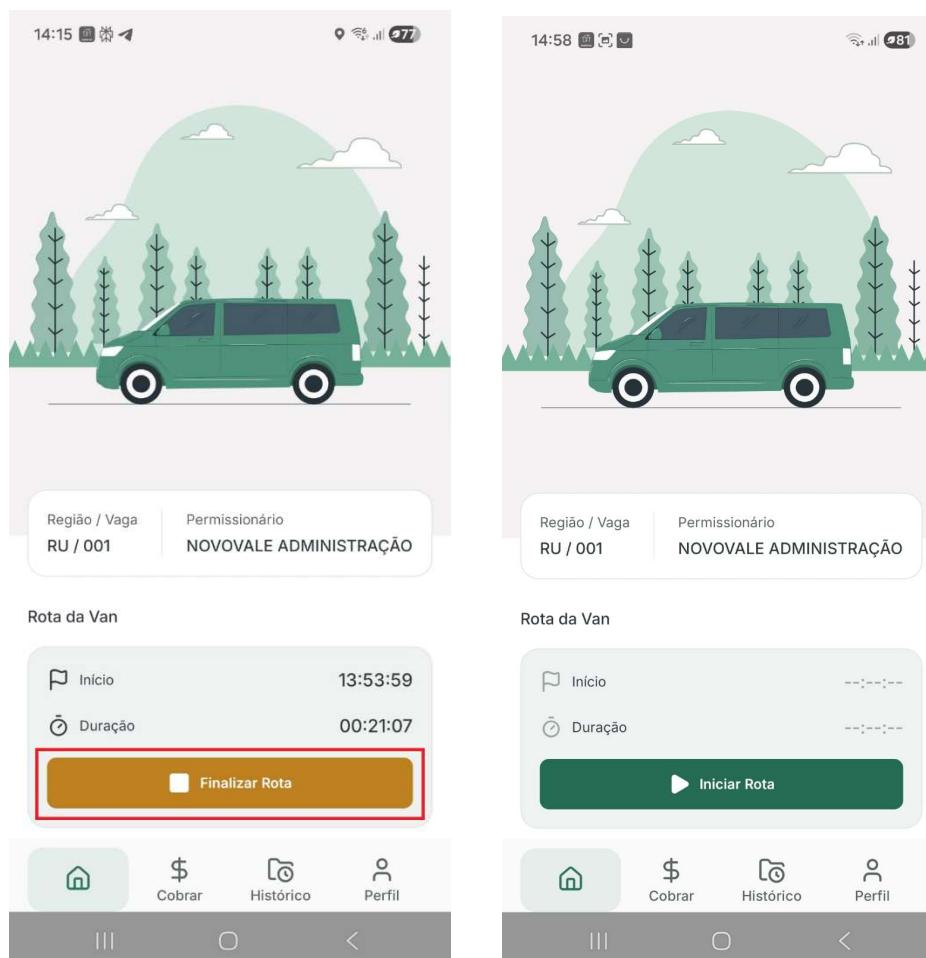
14:15

77

Região / Vaga
RU / 001

Permissionário
NOVOVALE ADMINISTRAÇÃO

Rota da Van

Início 13:53:59

Duração 00:21:07

Finalizar Rota

Cobrar Histórico Perfil

14:58

81

Região / Vaga
RU / 001

Permissionário
NOVOVALE ADMINISTRAÇÃO

Rota da Van

Início --:--:--

Duração --:--:--

Iniciar Rota

Cobrar Histórico Perfil